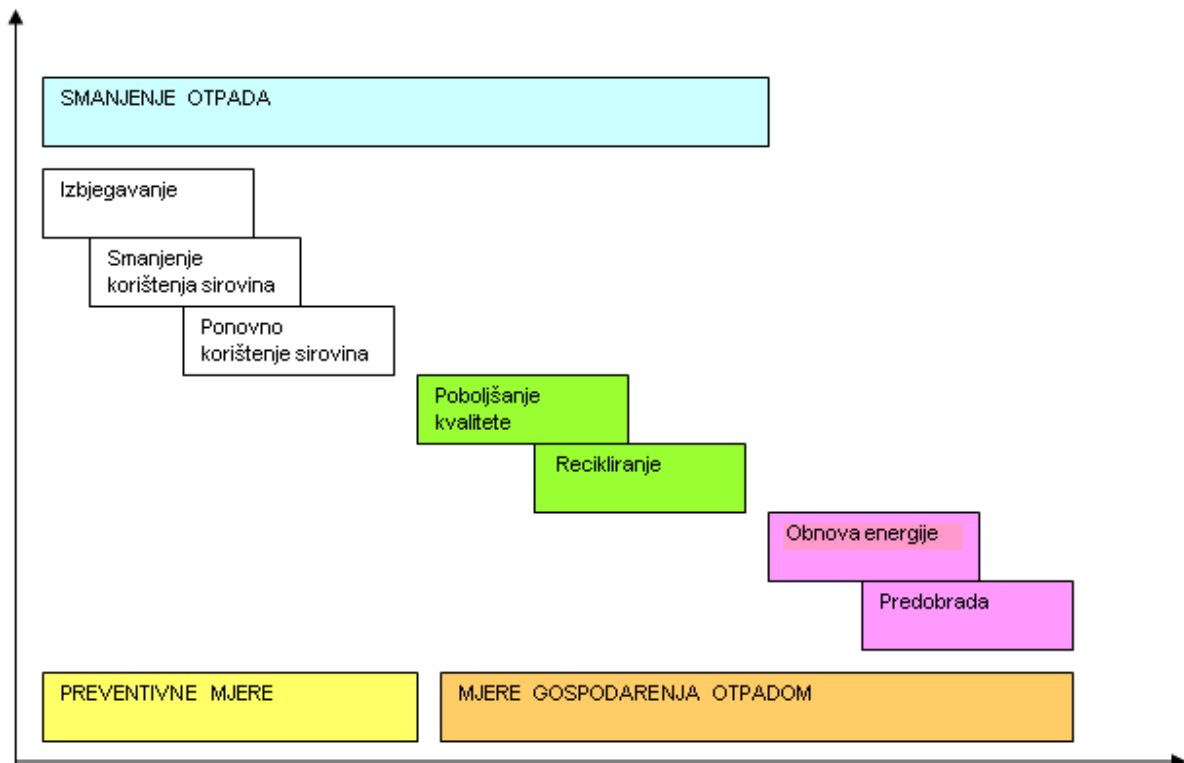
SMANJENJE OTPADA

Izbjegavanje

Smanjenje korištenja sirovina

Ponovno korištenje sirovina

Poboljšanje kvalitete

Recikliranje

Obnova energije

Predobrada

PREVENTIVNE MJERE

MJERE GOSPODARENJA OTPADOM